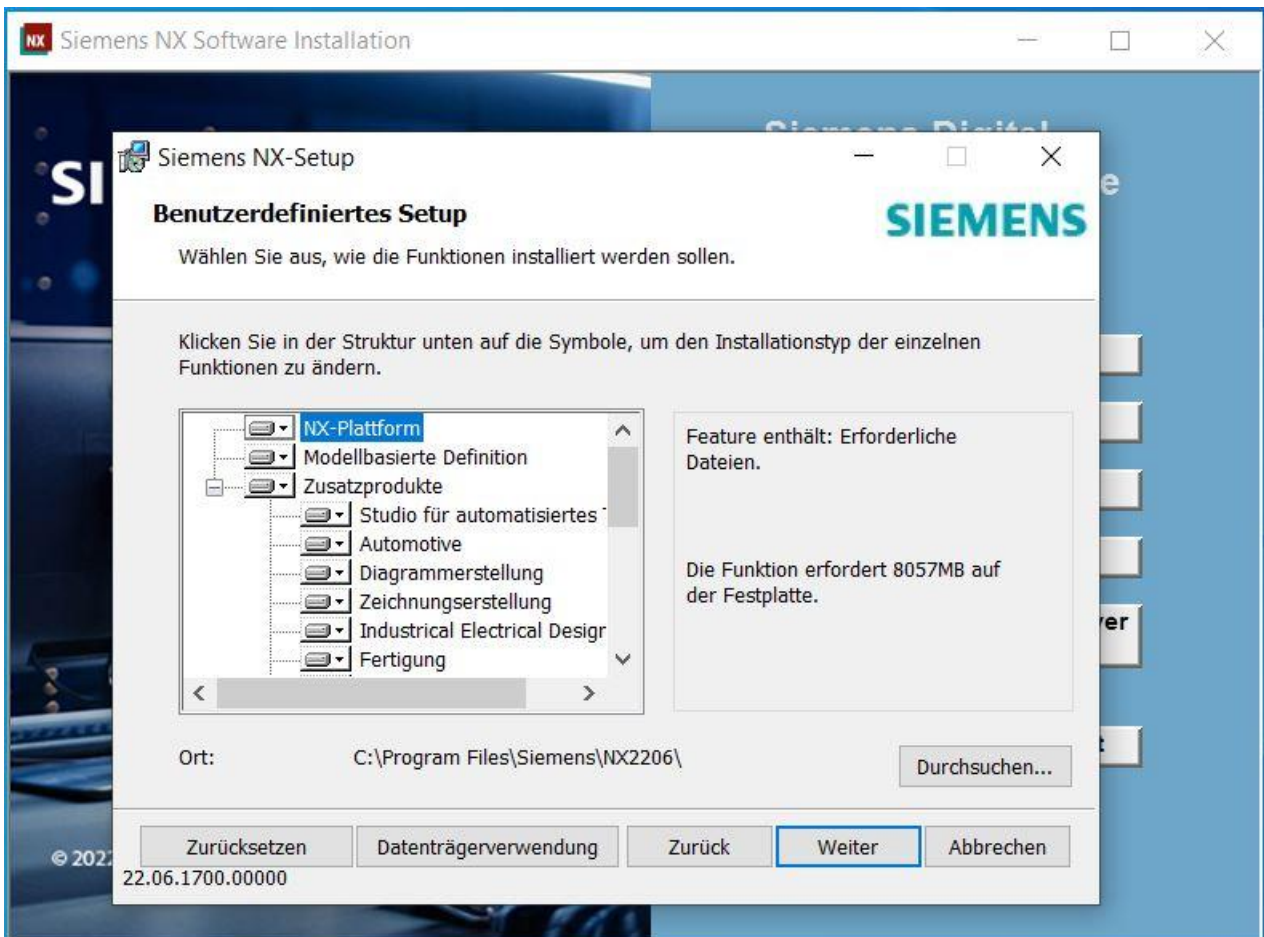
NX Siemens NX Software Installation

SI

Siemens NX-Setup

Benutzerdefiniertes Setup

SIEMENS

Wählen Sie aus, wie die Funktionen installiert werden sollen.

Klicken Sie in der Struktur unten auf die Symbole, um den Installationstyp der einzelnen Funktionen zu ändern.

NX-Plattform
Modellbasierte Definition
Zusatzprodukte
Studio für automatisiertes
Automotive
Diagrammerstellung
Zeichnungserstellung
Industrical Electrical Desigr
Fertigung

Feature enthält: Erforderliche Dateien.

Die Funktion erfordert 8057MB auf der Festplatte.

Ort: C:\Program Files\Siemens\NX2206\

Durchsuchen...

Zurücksetzen Datenträgerverwendung Zurück Weiter Abbrechen

© 202
22.06.1700.00000

e
er
t